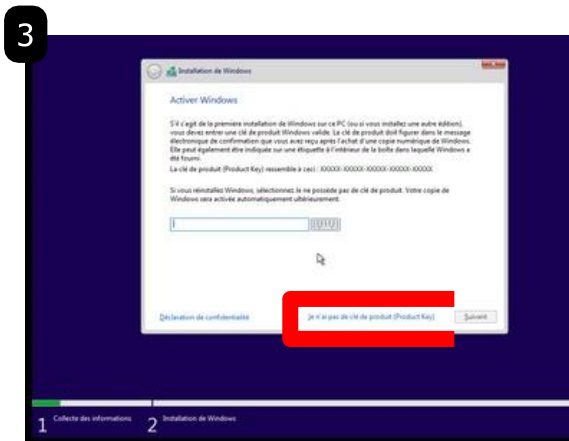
3

Installation de Windows

Activer Windows

S'il s'agit de la première installation de Windows sur ce PC (ou si vous installez une autre édition), vous devez entrer une clé de produit Windows valide. La clé de produit doit figurer dans le message électronique de confirmation que vous avez reçu après l'achat d'une copie numérique de Windows. Elle peut également être indiquée sur une étiquette à l'intérieur de la boîte dans laquelle Windows a été fourni.

La clé de produit (Product Key) ressemble à ceci : XXXXX-XXXXX-XXXXX-XXXXX-XXXXX

Si vous réinstallez Windows, sélectionnez Je ne possède pas de clé de produit. Votre copie de Windows sera activée automatiquement ultérieurement.

Déclaration de confidentialité

Je n'ai pas de clé de produit (Product Key)

Suivant

1 Collecte des informations

2 Installation de Windows